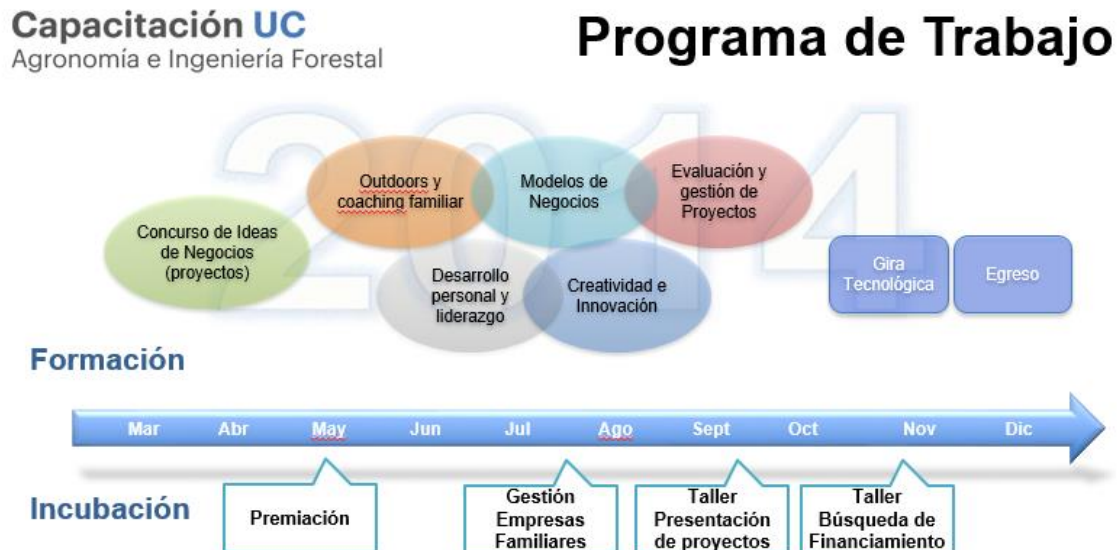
Capacitación UC
Agronomía e Ingeniería Forestal

Programa de Trabajo

2014

Concurso de Ideas de Negocios (proyectos)

Outdoors y coaching familiar

Desarrollo personal y liderazgo

Modelos de Negocios

Creatividad e Innovación

Evaluación y gestión de Proyectos

Gira Tecnológica

Egreso

Formación

Mar Abr May Jun Jul Ago Sept Oct Nov Dic

Incubación

Premiación

Gestión Empresas Familiares

Taller Presentación de proyectos

Taller Búsqueda de Financiamiento